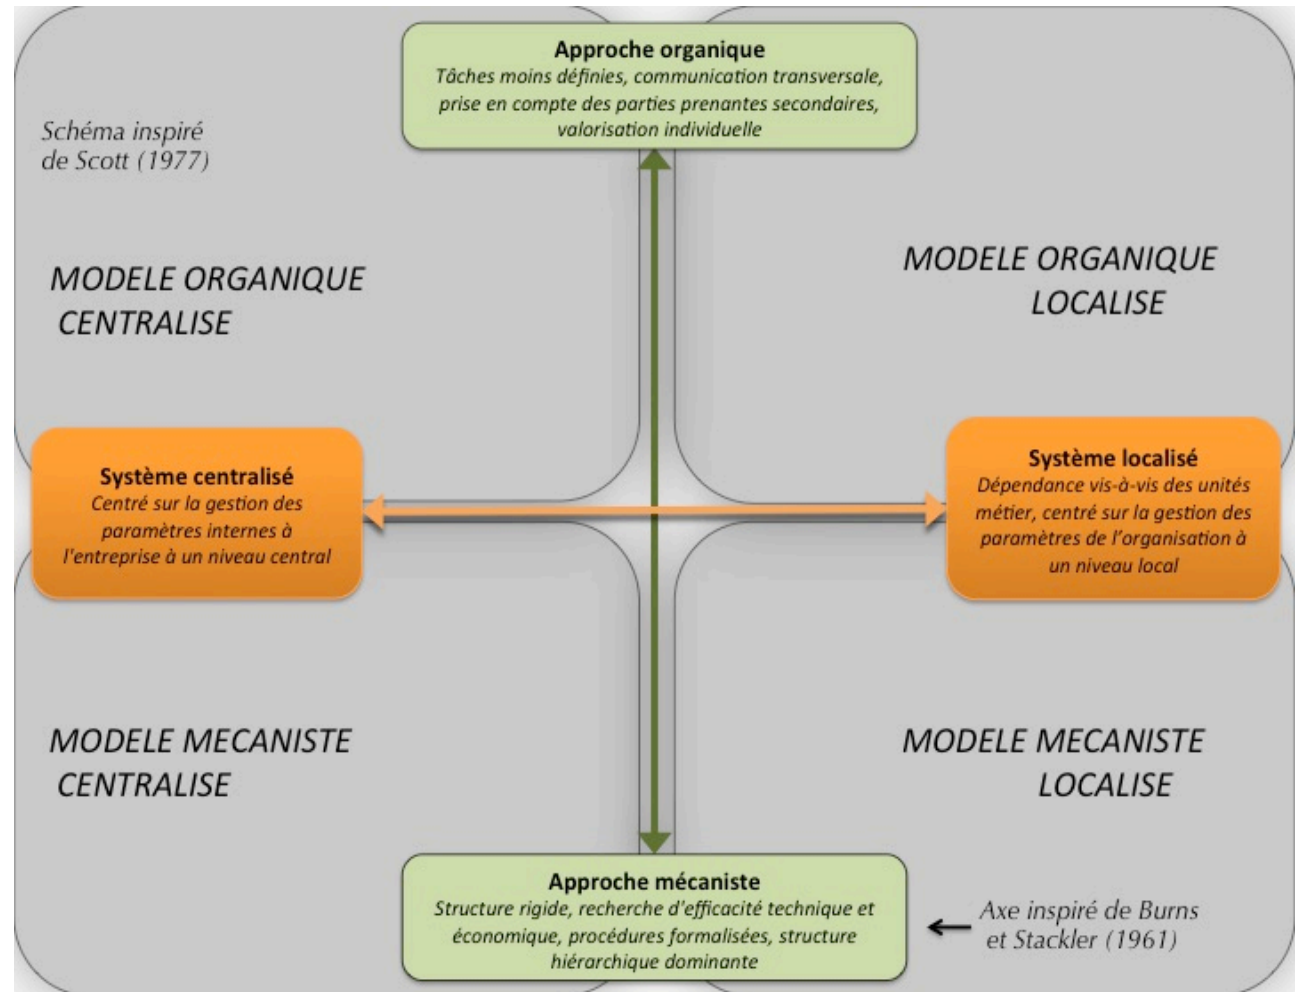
Approche organique
Tâches moins définies, communication transversale, prise en compte des parties prenantes secondaires, valorisation individuelle

Schéma inspiré de Scott (1977)

MODELE ORGANIQUE CENTRALISE

MODELE ORGANIQUE LOCALISE

Système centralisé
Centré sur la gestion des paramètres internes à l'entreprise à un niveau central

Système localisé
Dépendance vis-à-vis des unités métier, centré sur la gestion des paramètres de l'organisation à un niveau local

MODELE MECANISTE CENTRALISE

MODELE MECANISTE LOCALISE

Approche mécaniste
Structure rigide, recherche d'efficacité technique et économique, procédures formalisées, structure hiérarchique dominante

Axe inspiré de Burns et Stackler (1961)